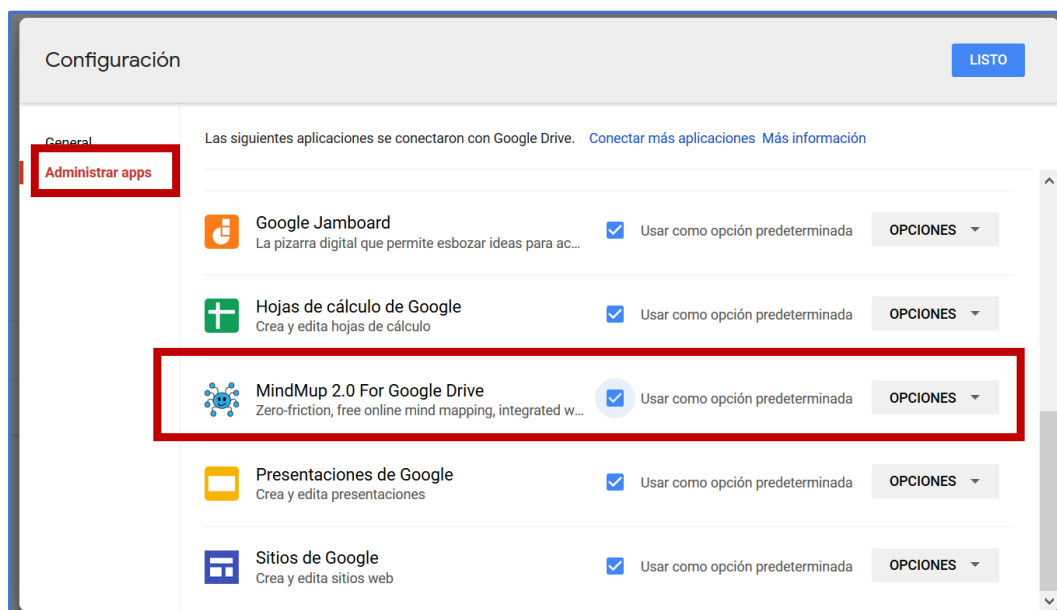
Configuración

LISTO

General

Administrar apps

Las siguientes aplicaciones se conectaron con Google Drive. Conectar más aplicaciones Más información

Google Jamboard
La pizarra digital que permite esbozar ideas para ac...
Usar como opción predeterminada
OPCIONES

Hojas de cálculo de Google
Crea y edita hojas de cálculo
Usar como opción predeterminada
OPCIONES

MindMup 2.0 For Google Drive
Zero-friction, free online mind mapping, integrated w...
Usar como opción predeterminada
OPCIONES

Presentaciones de Google
Crea y edita presentaciones
Usar como opción predeterminada
OPCIONES

Sitios de Google
Crea y edita sitios web
Usar como opción predeterminada
OPCIONES